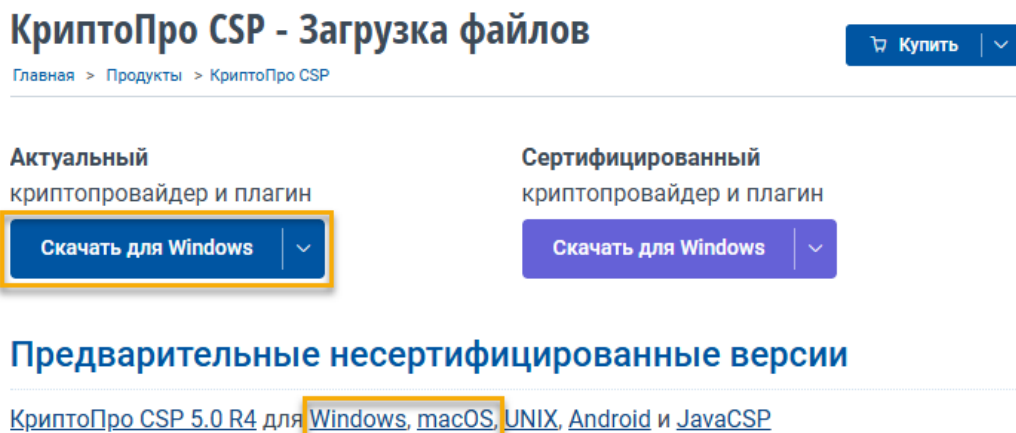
КриптоПро CSP - Загрузка файлов

Купить

Главная > Продукты > КриптоПро CSP

Актуальный
криптопровайдер и плагин

Скачать для Windows

Сертифицированный
криптопровайдер и плагин

Скачать для Windows

Предварительные несертифицированные версии

КриптоПро CSP 5.0 R4 для Windows, macOS, UNIX, Android и JavaCSP